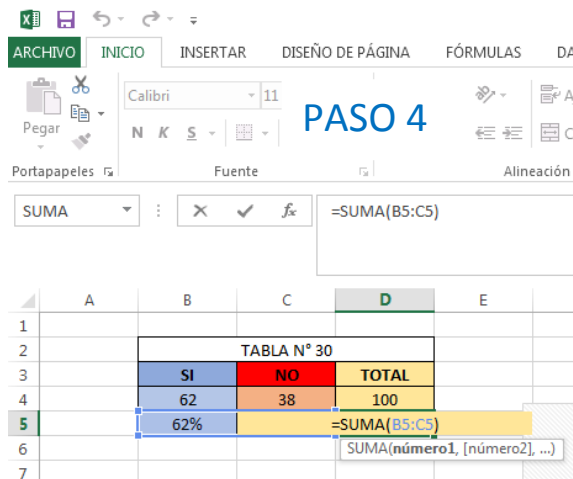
ARCHIVO INICIO INSERTAR DISEÑO DE PÁGINA FÓRMULAS DA

Pegar

Calibri 11

N K S

PASO 4

Portapapeles

Fuente

Alineación

SUMA

=SUMA(B5:C5)

|   | A | B | C | D | E |
|---|---|---|---|---|---|
| 1 | | | | | |
| 2 | | TABLA N° 30 | | | |
| 3 | | SI | NO | TOTAL | |
| 4 | | 62 | 38 | 100 | |
| 5 | | 62% | =SUMA(B5:C5) | | |
| 6 | | | | | |
| 7 | | | | | |

SUMA(número1, [número2], ...)